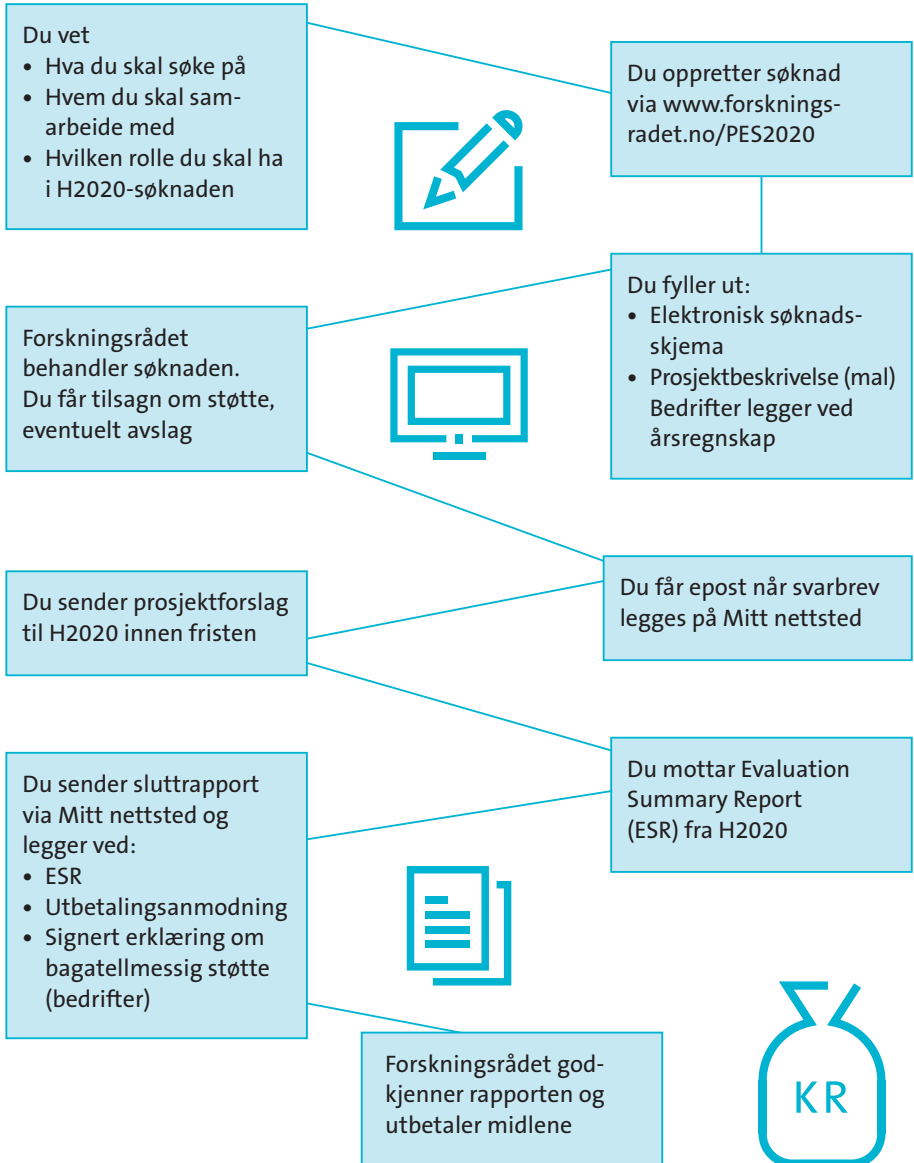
Du vet
• Hva du skal søke på
• Hvem du skal samarbeide med
• Hvilken rolle du skal ha i H2020-søknaden

Du oppretter søknad via www.forskningsradet.no/PES2020

Du fyller ut:
• Elektronisk søknadsskjema
• Prosjektbeskrivelse (mal) Bedrifter legger ved årsregnskap

Forskningsrådet behandler søknaden. Du får tilsagn om støtte, eventuelt avslag

Du får epost når svarbrev legges på Mitt nettsted

Du sender prosjektforslag til H2020 innen fristen

Du mottar Evaluation Summary Report (ESR) fra H2020

Du sender sluttrapport via Mitt nettsted og legger ved:
• ESR
• Utbetalingsanmodning
• Signert erklæring om bagatellmessig støtte (bedrifter)

Forskningsrådet godkjenner rapporten og utbetaler midlene

KR